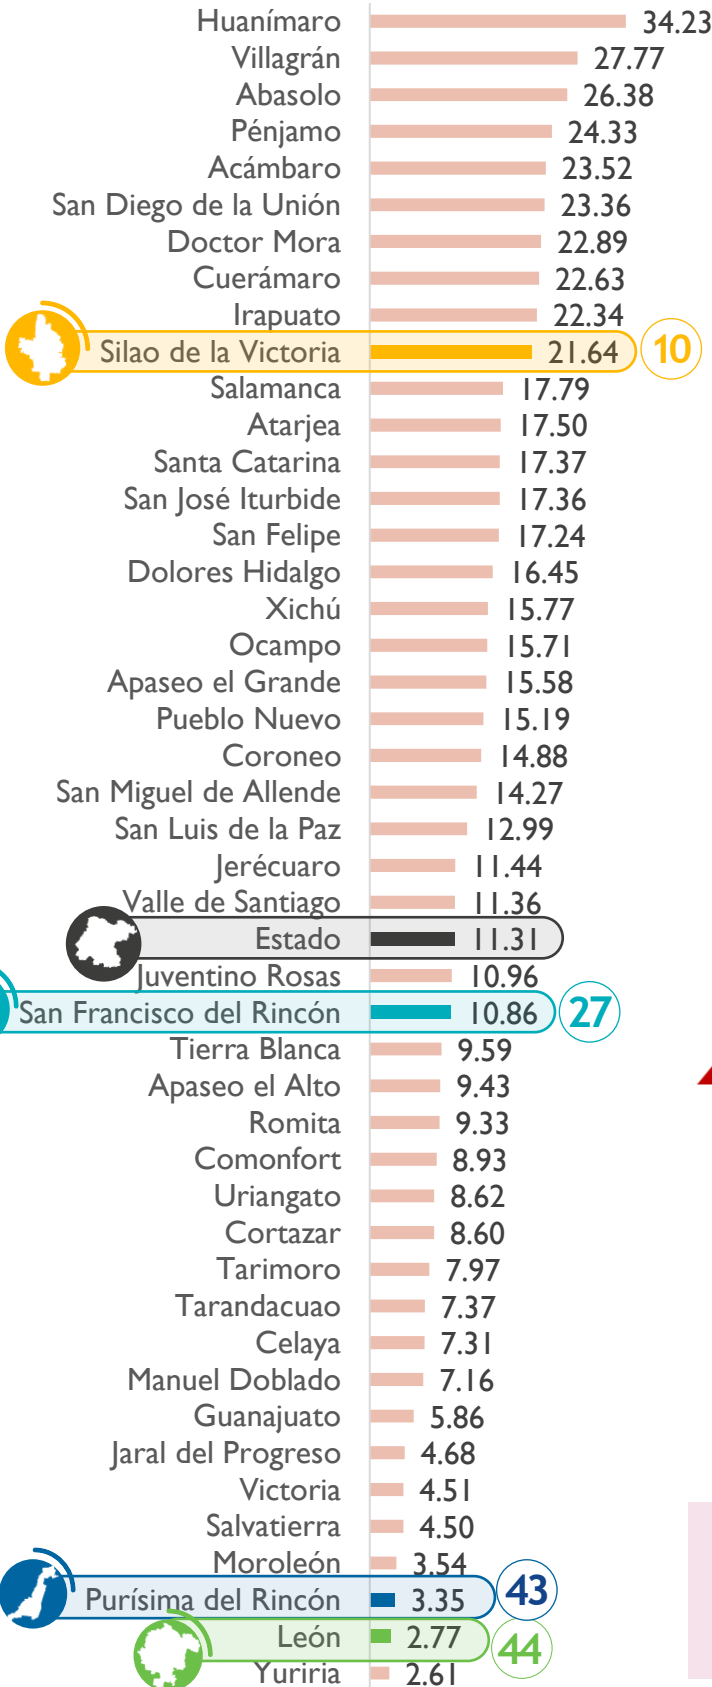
| | |
|---|---|
| Huanímaro | 34.23 |
| Villagrán | 27.77 |
| Abasolo | 26.38 |
| Pénjamo | 24.33 |
| Acámbaro | 23.52 |
| San Diego de la Unión | 23.36 |
| Doctor Mora | 22.89 |
| Cuerámaro | 22.63 |
| Irapuato | 22.34 |
| Silao de la Victoria | 21.64 (10) |
| Salamanca | 17.79 |
| Atarjea | 17.50 |
| Santa Catarina | 17.37 |
| San José Iturbide | 17.36 |
| San Felipe | 17.24 |
| Dolores Hidalgo | 16.45 |
| Xichú | 15.77 |
| Ocampo | 15.71 |
| Apaseo el Grande | 15.58 |
| Pueblo Nuevo | 15.19 |
| Coroneo | 14.88 |
| San Miguel de Allende | 14.27 |
| San Luis de la Paz | 12.99 |
| Jerécuaro | 11.44 |
| Valle de Santiago | 11.36 |
| Estado | 11.31 |
| Juventino Rosas | 10.96 |
| San Francisco del Rincón | 10.86 (27) |
| Tierra Blanca | 9.59 |
| Apaseo el Alto | 9.43 |
| Romita | 9.33 |
| Comonfort | 8.93 |
| Uriangato | 8.62 |
| Cortazar | 8.60 |
| Tarimoro | 7.97 |
| Tarandacuao | 7.37 |
| Celaya | 7.31 |
| Manuel Doblado | 7.16 |
| Guanajuato | 5.86 |
| Jaral del Progreso | 4.68 |
| Victoria | 4.51 |
| Salvatierra | 4.50 |
| Moroleón | 3.54 |
| Purísima del Rincón | 3.35 (43) |
| León | 2.77 (44) |
| Yuriria | 2.61 |